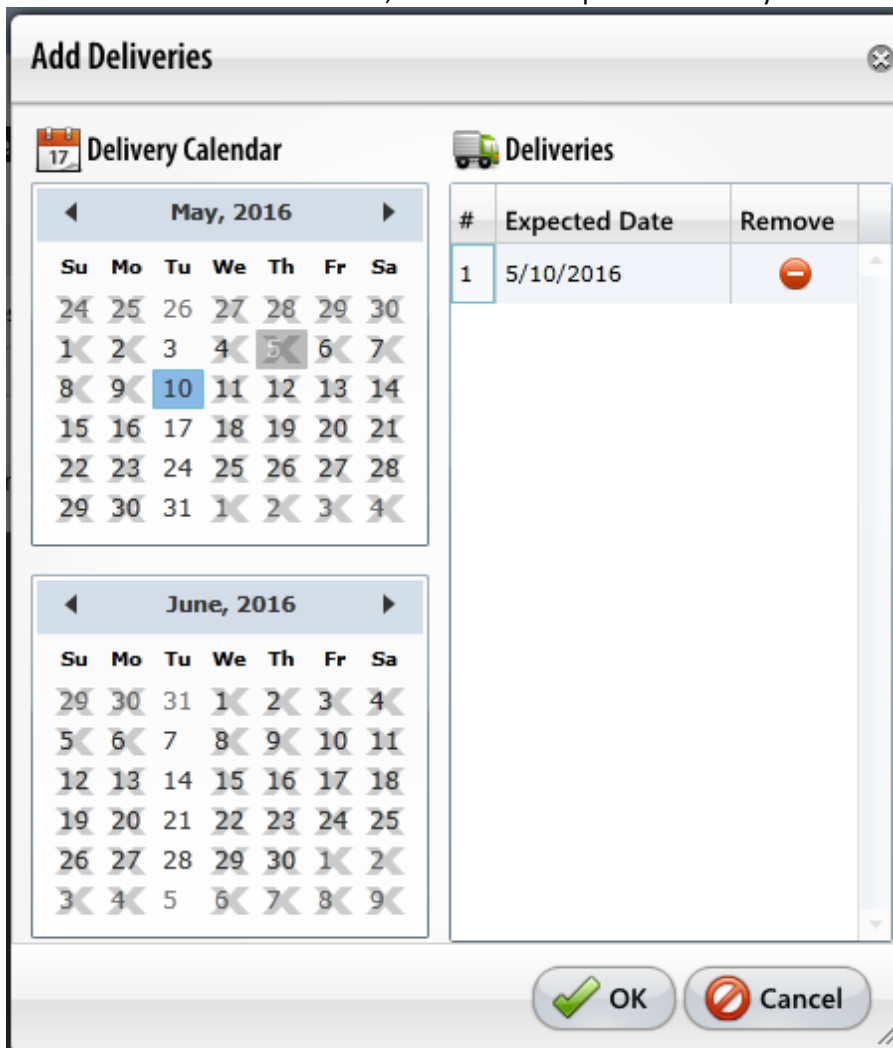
Add Deliveries

17 Delivery Calendar

May, 2016

| Su | Mo | Tu | We | Th | Fr | Sa |
|---|---|---|---|---|---|---|
| 24 | 25 | 26 | 27 | 28 | 29 | 30 |
| 1 | 2 | 3 | 4 | 5 | 6 | 7 |
| 8 | 9 | 10 | 11 | 12 | 13 | 14 |
| 15 | 16 | 17 | 18 | 19 | 20 | 21 |
| 22 | 23 | 24 | 25 | 26 | 27 | 28 |
| 29 | 30 | 31 | 1 | 2 | 3 | 4 |

June, 2016

| Su | Mo | Tu | We | Th | Fr | Sa |
|---|---|---|---|---|---|---|
| 29 | 30 | 31 | 1 | 2 | 3 | 4 |
| 5 | 6 | 7 | 8 | 9 | 10 | 11 |
| 12 | 13 | 14 | 15 | 16 | 17 | 18 |
| 19 | 20 | 21 | 22 | 23 | 24 | 25 |
| 26 | 27 | 28 | 29 | 30 | 1 | 2 |
| 3 | 4 | 5 | 6 | 7 | 8 | 9 |

Deliveries

| # | Expected Date | Remove |
|---|---|---|
| 1 | 5/10/2016 | |

OK Cancel